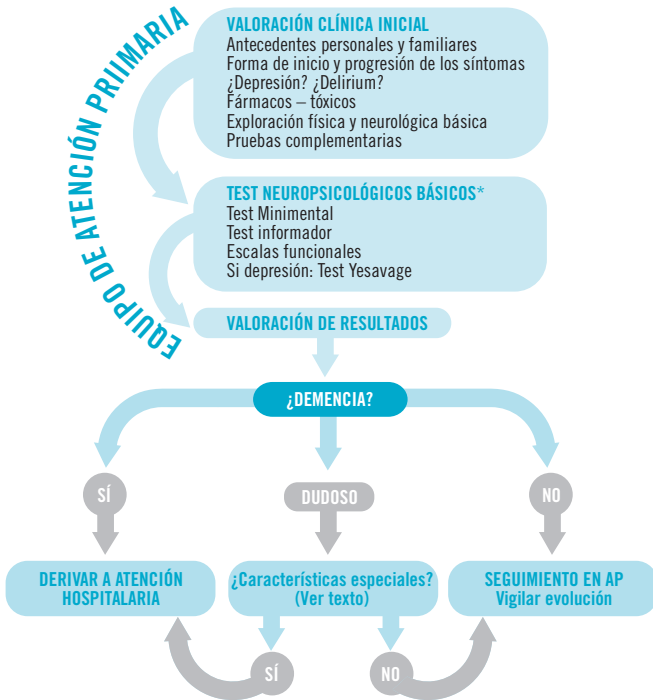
EQUIPO DE ATENCIÓN PRIIMARIA

VALORACIÓN CLÍNICA INICIAL
Antecedentes personales y familiares
Forma de inicio y progresión de los síntomas
¿Depresión? ¿Delirium?
Fármacos – tóxicos
Exploración física y neurológica básica
Pruebas complementarias

TEST NEUROPSICOLÓGICOS BÁSICOS*
Test Minimental
Test informador
Escalas funcionales
Si depresión: Test Yesavage

VALORACIÓN DE RESULTADOS

¿DEMENCIA?

SÍ

DUDOSO

NO

DERIVAR A ATENCIÓN HOSPITALARIA

¿Características especiales? (Ver texto)

SEGUIMIENTO EN AP
Vigilar evolución

SÍ

NO